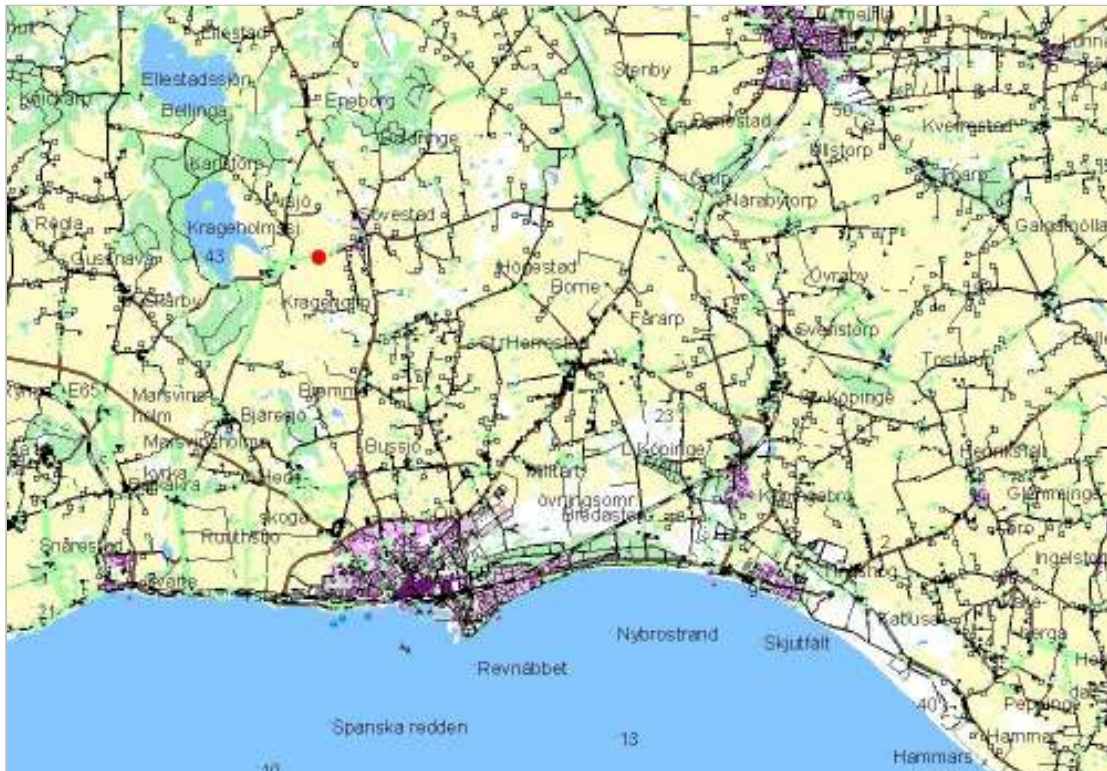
Ellestad
Ellestadssjön
Bellinge
Kärrstorp
Krageholmssjön
43
Röda
Gussnava
Assarp
Asjö
Eneborg
Svestad
Krageholm
Stenby
Baldringe
Örnestad
Ullstorp
Kverrestad
Näsbyholm
Närabytorp
Högestad
Borne
Färarp
Övraby
Svenstorp
Gärsnäs
St Herrestad
Marsvinsholm
E65
Bjäresjö
Marsvinsholm
Bromma
Bussjö
Hedeskoga
Ruuthsbo
Snårestad
Svarte
21
Köpinge
23
Löderup
Övningsområde
Bredasten
Kåseberga
Hedeskoga
Glemminge
Ingelstorp
Kabusa
Sandhammaren
Nybrostrand
Skjutfält
Revnäbbet
Spanska redden
13
10
40
Pepinge
Hammars